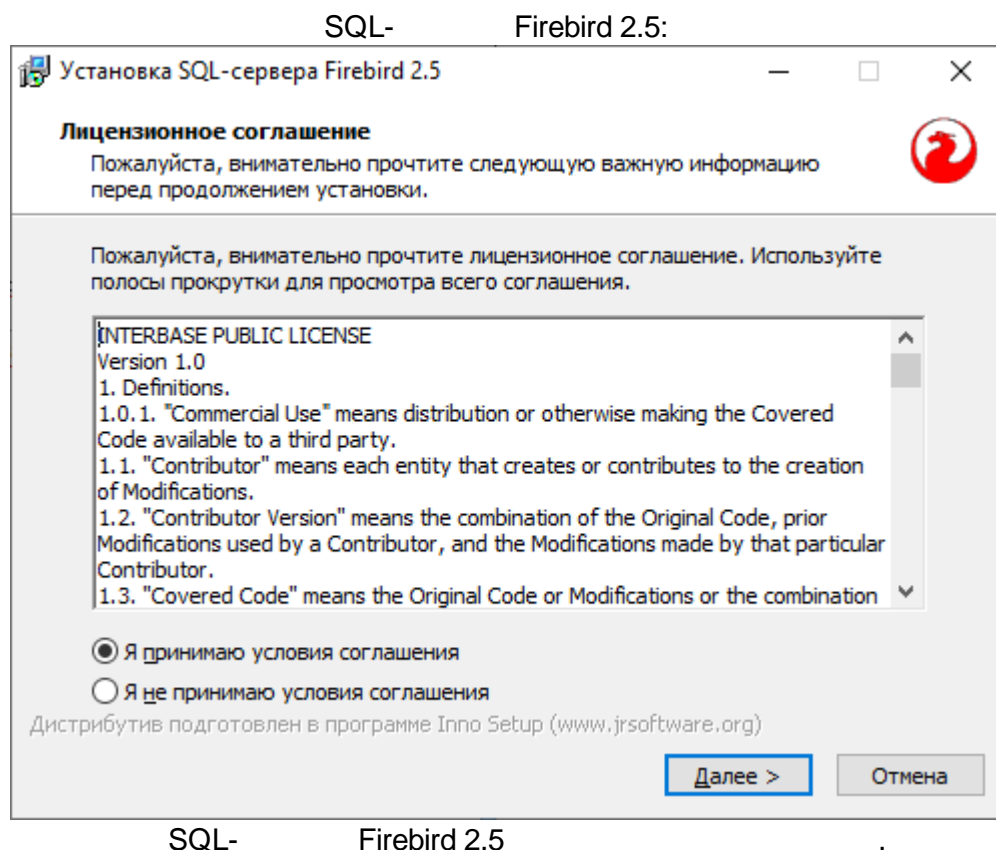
SQL- Firebird 2.5:

Установка SQL-сервера Firebird 2.5

Лицензионное соглашение
Пожалуйста, внимательно прочтите следующую важную информацию перед продолжением установки.

Пожалуйста, внимательно прочтите лицензионное соглашение. Используйте полосы прокрутки для просмотра всего соглашения.

INTERBASE PUBLIC LICENSE
Version 1.0
1. Definitions.
1.0.1. "Commercial Use" means distribution or otherwise making the Covered Code available to a third party.
1.1. "Contributor" means each entity that creates or contributes to the creation of Modifications.
1.2. "Contributor Version" means the combination of the Original Code, prior Modifications used by a Contributor, and the Modifications made by that particular Contributor.
1.3. "Covered Code" means the Original Code or Modifications or the combination

Я принимаю условия соглашения
Я не принимаю условия соглашения
Дистрибутив подготовлен в программе Inno Setup (www.jrsoftware.org)

Далее >
Отмена

SQL- Firebird 2.5 .